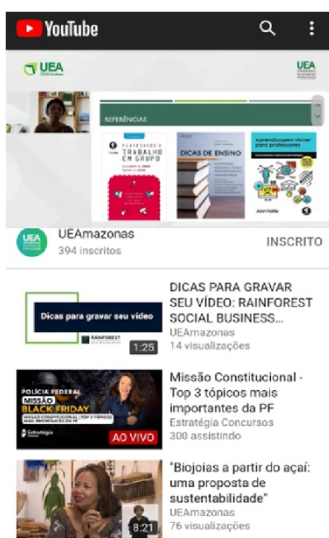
YouTube

UEA

UEA

REFERÊNCIAS

TRABALHO EM GRUPO

DICAS DE ENSINO

Aprendizagem visível para professores

John Hattie

UEAmazonas
394 inscritos

INSCRITO

Dicas para gravar seu vídeo

RAINFOREST

1:25

DICAS PARA GRAVAR SEU VÍDEO: RAINFOREST SOCIAL BUSINESS...
UEAmazonas
14 visualizações

POLÍCIA FEDERAL

MISSÃO BLACK FRIDAY

AO VIVO

Missão Constitucional - Top 3 tópicos mais importantes da PF
Estratégia Concursos
300 assistindo

8:21

"Biojoias a partir do açaí: uma proposta de sustentabilidade"
UEAmazonas
76 visualizações